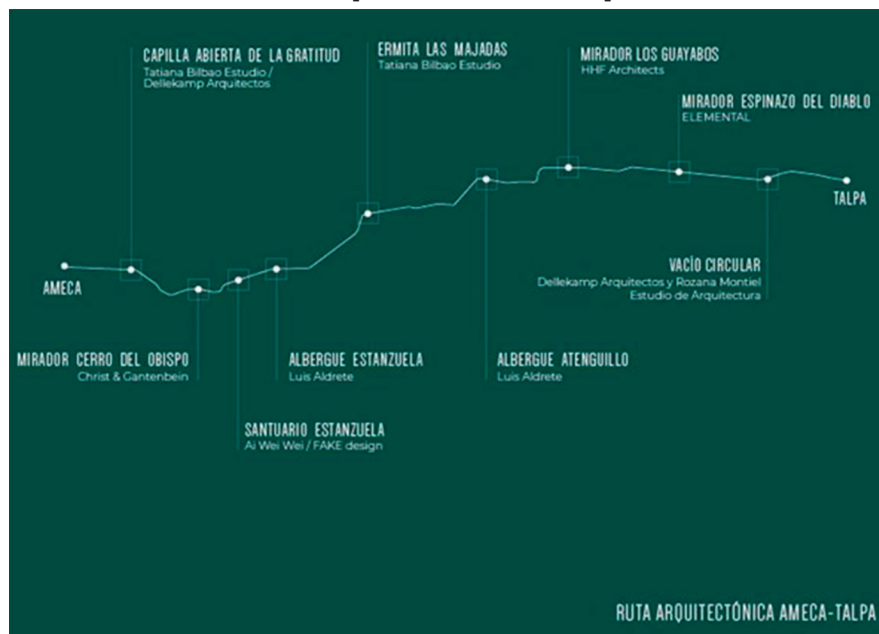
CAPILLA ABIERTA DE LA GRATITUD
Tatiana Bilbao Estudio / Dellekamp Arquitectos

ERMITA LAS MAJADAS
Tatiana Bilbao Estudio

MIRADOR LOS GUAYABOS
HHF Architects

MIRADOR ESPINAZO DEL DIABLO
ELEMENTAL

AMECA

TALPA

VACÍO CIRCULAR
Dellekamp Arquitectos y Rozana Montiel Estudio de Arquitectura

MIRADOR CERRO DEL OBISPO
Christ & Gantenbein

ALBERGUE ESTANZUELA
Luis Aldrete

ALBERGUE ATENGUILLO
Luis Aldrete

SANTUARIO ESTANZUELA
Ai Wei Wei / FAKE design

RUTA ARQUITECTÓNICA AMECA-TALPA